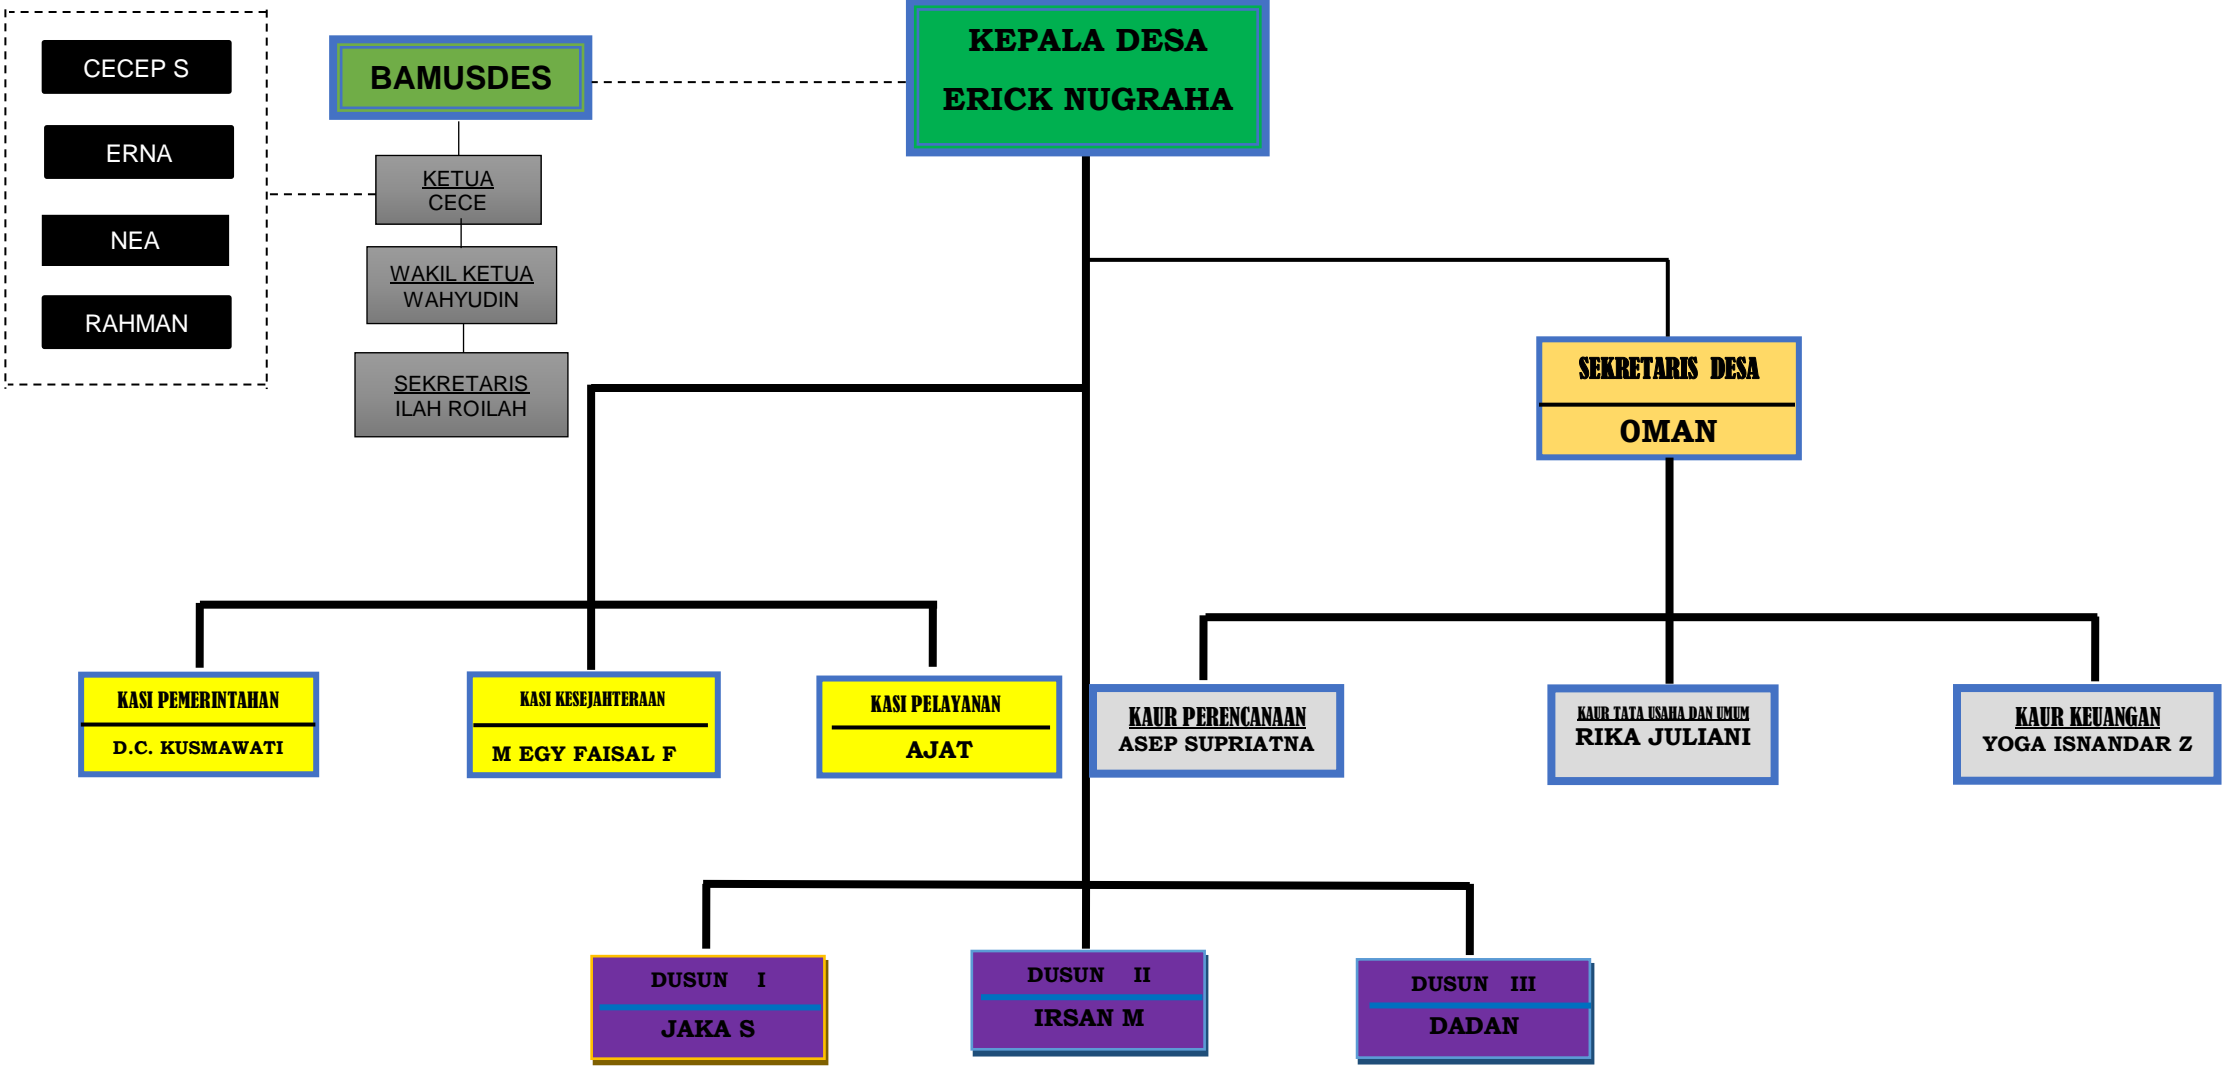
CECEP S

ERNA

NEA

RAHMAN

BAMUSDES

KETUA
CECE

WAKIL KETUA
WAHYUDIN

SEKRETARIS
ILAH ROILAH

KEPALA DESA
ERICK NUGRAHA

SEKRETARIS DESA
OMAN

KASI PEMERINTAHAN
D.C. KUSMAWATI

KASI KESEJAHTERAAN
M EGY FAISAL F

KASI PELAYANAN
AJAT

KAUR PERENCANAAN
ASEP SUPRIATNA

KAUR TATA USAHA DAN UMUM
RIKA JULIANI

KAUR KEUANGAN
YOGA ISNANDAR Z

DUSUN I
JAKA S

DUSUN II
IRSAN M

DUSUN III
DADAN